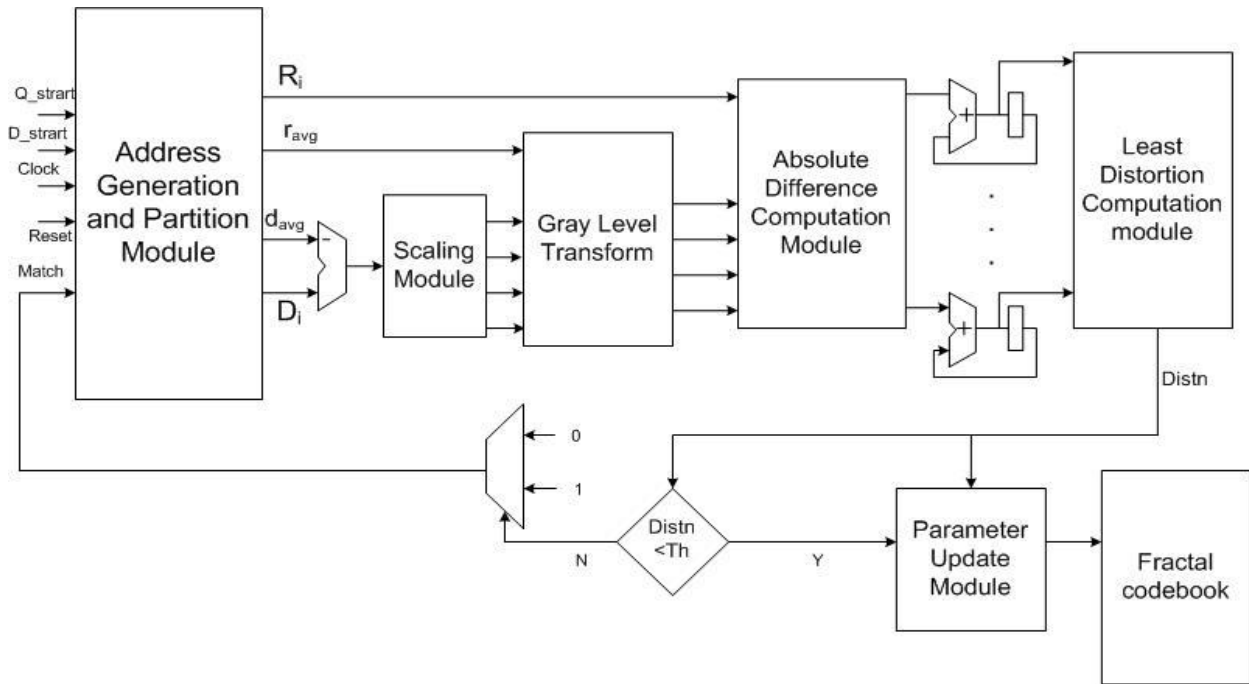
Q_strart

D_strart

Clock

Reset

Match

Address Generation and Partition Module

$R_i$

$r_{avg}$

$d_{avg}$

$-$

$D_i$

Scaling Module

Gray Level Transform

Absolute Difference Computation Module

$+$

.
.
.

$+$

Least Distortion Computation module

Distn

0

1

Distn <Th

N

Y

Parameter Update Module

Fractal codebook